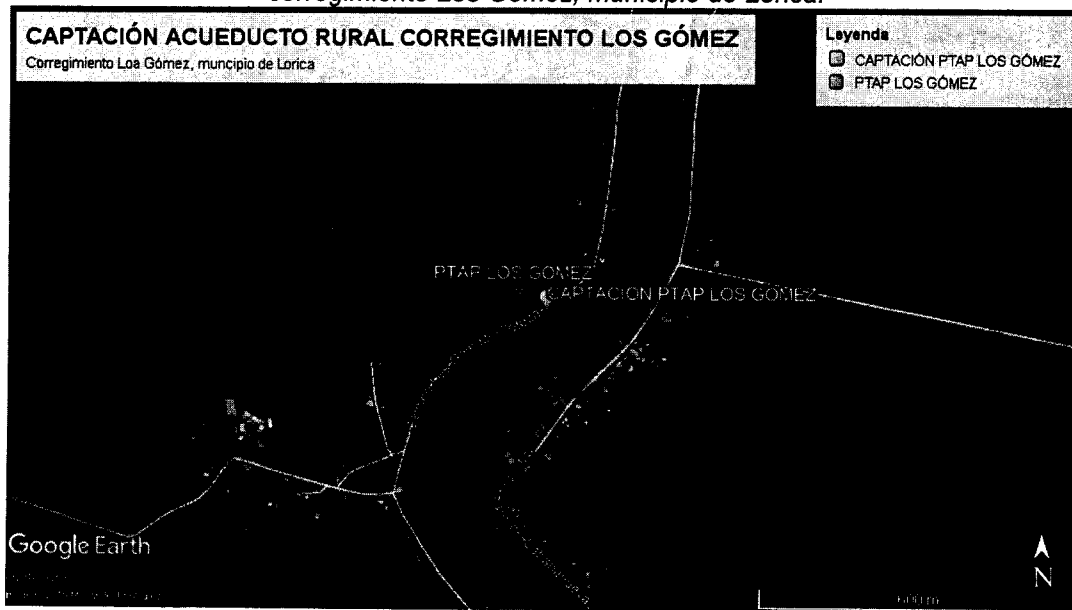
corregimiento Los Gómez, municipio de Lorica.

CAPTACIÓN ACUEDUCTO RURAL CORREGIMIENTO LOS GÓMEZ
Corregimiento Loa Gómez, muncipio de Lorica

Leyenda
CAPTACIÓN PTAP LOS GÓMEZ
PTAP LOS GÓMEZ

PTAP LOS GÓMEZ
CAPTACION PTAP LOS GÓMEZ

Google Earth

N

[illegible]